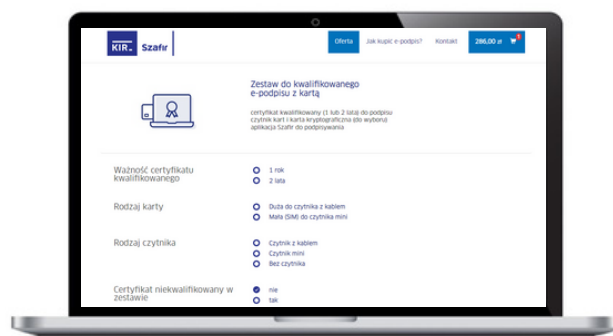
KIR Szafir

Oferta Jak kupić e-podpis? Kontakt 286,00 zł 1

Zestaw do kwalifikowanego e-podpisu z kartą

certyfikat kwalifikowany (1 lub 2 lata) do podpisu czytnik kart i karta kryptograficzna (do wyboru) aplikacja Szafir do podpisywania

Ważność certyfikatu kwalifikowanego
1 rok
2 lata

Rodzaj karty
Duża do czytnika z kablem
Mała (SIM) do czytnika mini

Rodzaj czytnika
Czytnik z kablem
Czytnik mini
Bez czytnika

Certyfikat niekwalifikowany w zestawie
nie
tak